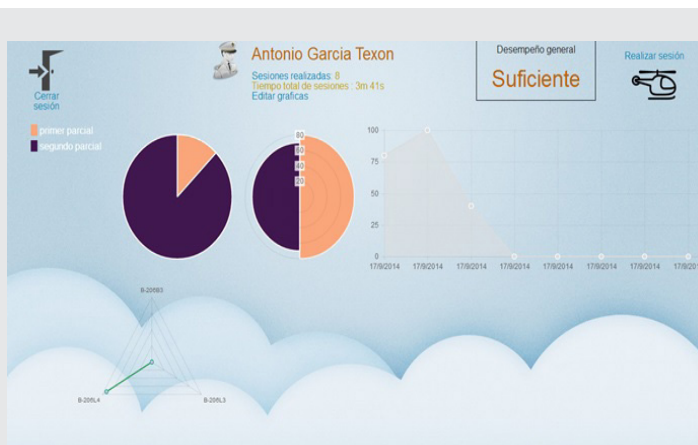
Cerrar sesión

Antonio Garcia Texon
Sesiones realizadas: 8
Tiempo total de sesiones : 3m 41s
Editar graficas

Desempeño general
Suficiente

Realizar sesión

primer parcial
segundo parcial

80
60
40
20

100
75
50
25
0
17/9/2014 17/9/2014 17/9/2014 17/9/2014 17/9/2014 17/9/2014 17/9/2014 17/9/201

B-206B3
B-206L4
B-206L3